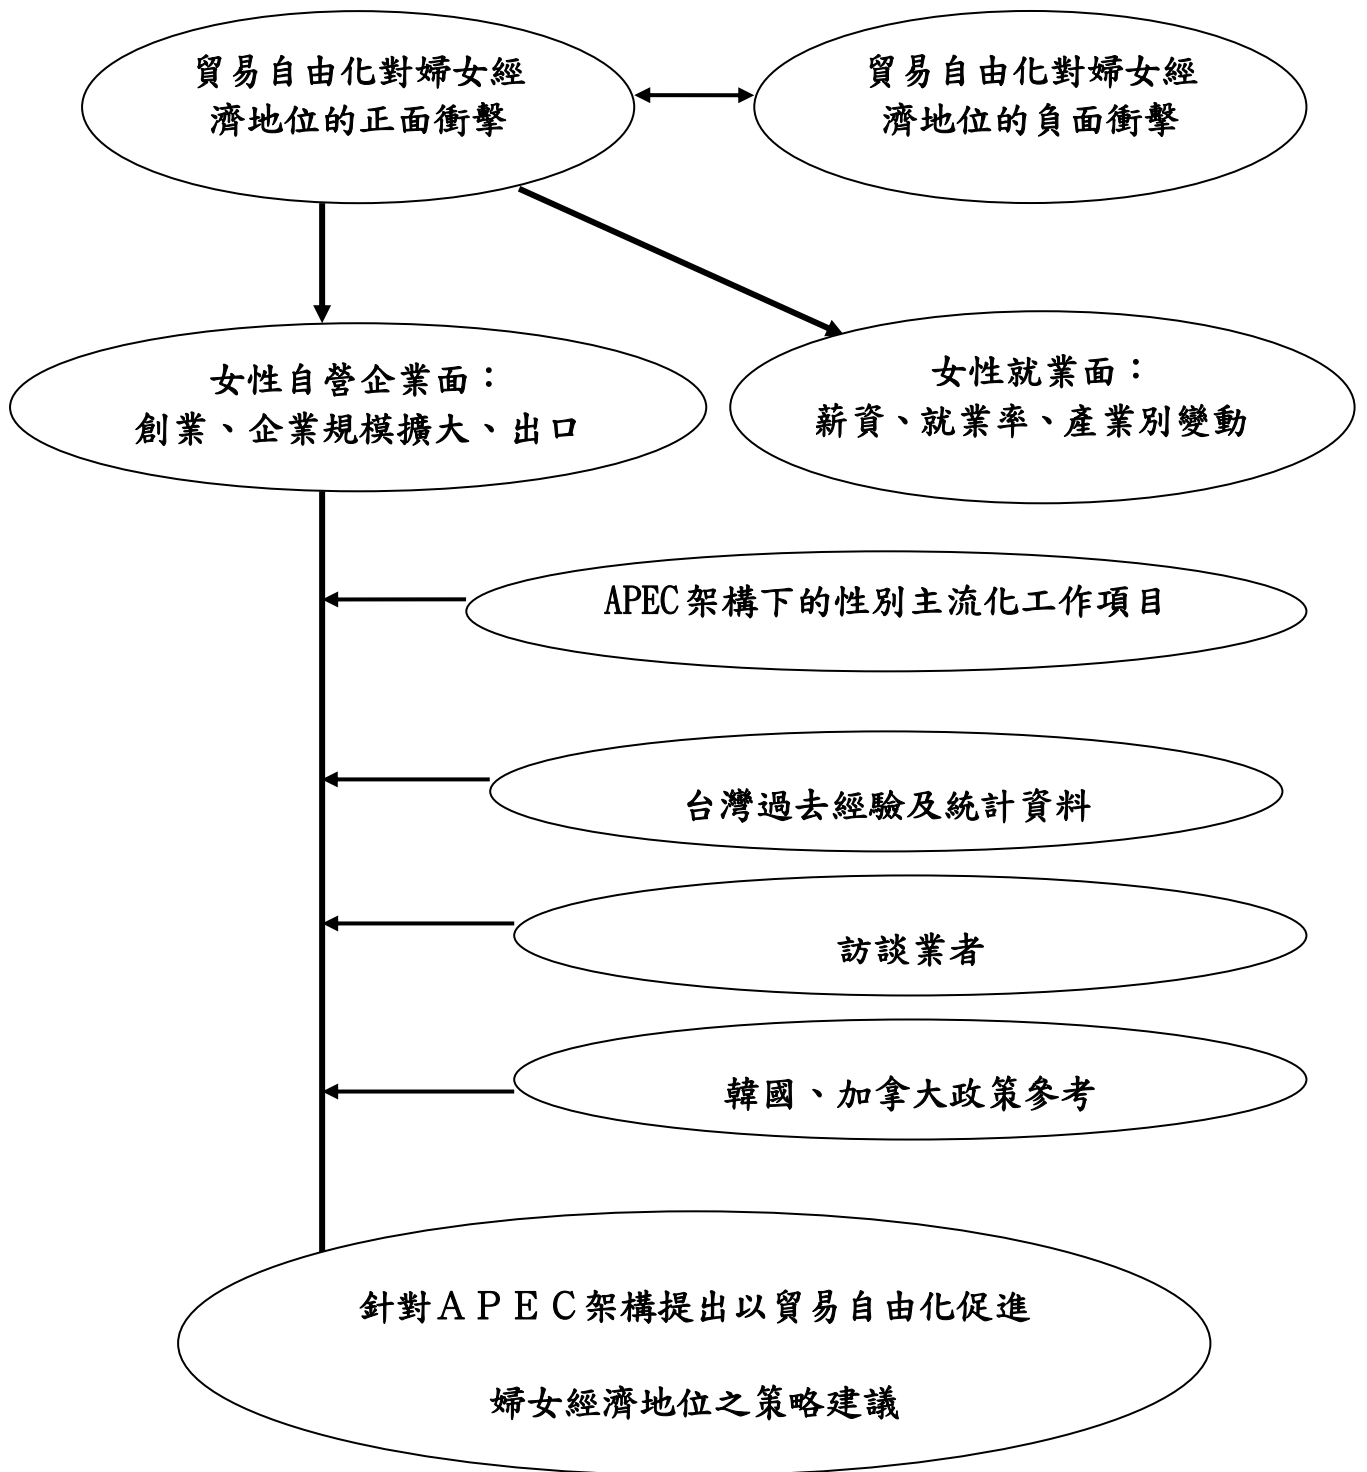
貿易自由化對婦女經濟地位的正面衝擊

貿易自由化對婦女經濟地位的負面衝擊

女性自營企業面：
創業、企業規模擴大、出口

女性就業面：
薪資、就業率、產業別變動

APEC架構下的性別主流化工作項目

台灣過去經驗及統計資料

訪談業者

韓國、加拿大政策參考

針對ＡＰＥＣ架構提出以貿易自由化促進

婦女經濟地位之策略建議